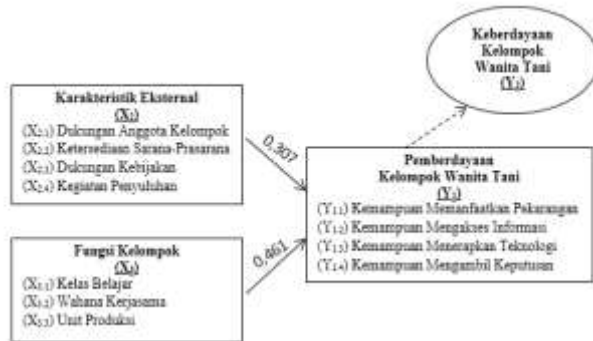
Keberdayaan Kelompok Wanita Tani
$(Y_2)$

Karakteristik Eksternal
$(X_2)$
$(X_{2.1})$ Dukungan Anggota Kelompok
$(X_{2.2})$ Ketersediaan Sarana-Prasarana
$(X_{2.3})$ Dukungan Kebijakan
$(X_{2.4})$ Kegiatan Penyuluhan

0,307

Pemberdayaan Kelompok Wanita Tani
$(Y_1)$
$(Y_{1.1})$ Kemampuan Memanfaatkan Pekarangan
$(Y_{1.2})$ Kemampuan Mengakses Informasi
$(Y_{1.3})$ Kemampuan Menerapkan Teknologi
$(Y_{1.4})$ Kemampuan Mengambil Keputusan

0,461

Fungsi Kelompok
$(X_3)$
$(X_{3.1})$ Kelas Belajar
$(X_{3.2})$ Wahana Kerjasama
$(X_{3.3})$ Unit Produksi